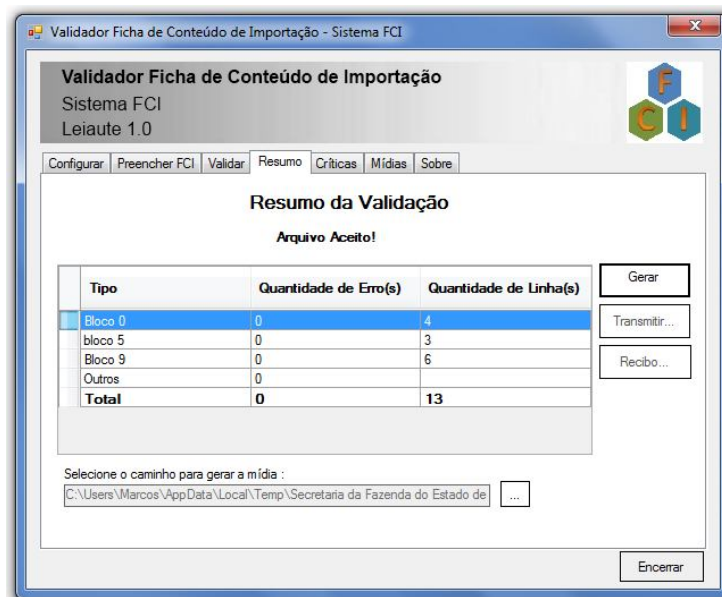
Validador Ficha de Conteúdo de Importação - Sistema FCI

Validador Ficha de Conteúdo de Importação
Sistema FCI
Leiaute 1.0

F
C I

Configurar | Preencher FCI | Validar | Resumo | Críticas | Mídias | Sobre

Resumo da Validação

Arquivo Aceito!

| Tipo | Quantidade de Erro(s) | Quantidade de Linha(s) |
|---|---|---|
| Bloco 0 | 0 | 4 |
| bloco 5 | 0 | 3 |
| Bloco 9 | 0 | 6 |
| Outros | 0 | |
| Total | 0 | 13 |

Gerar
Transmitir...
Recibo...

Selecione o caminho para gerar a mídia :
C:\Users\Marcos\AppData\Local\Temp\Secretaria da Fazenda do Estado de
...

Encerrar